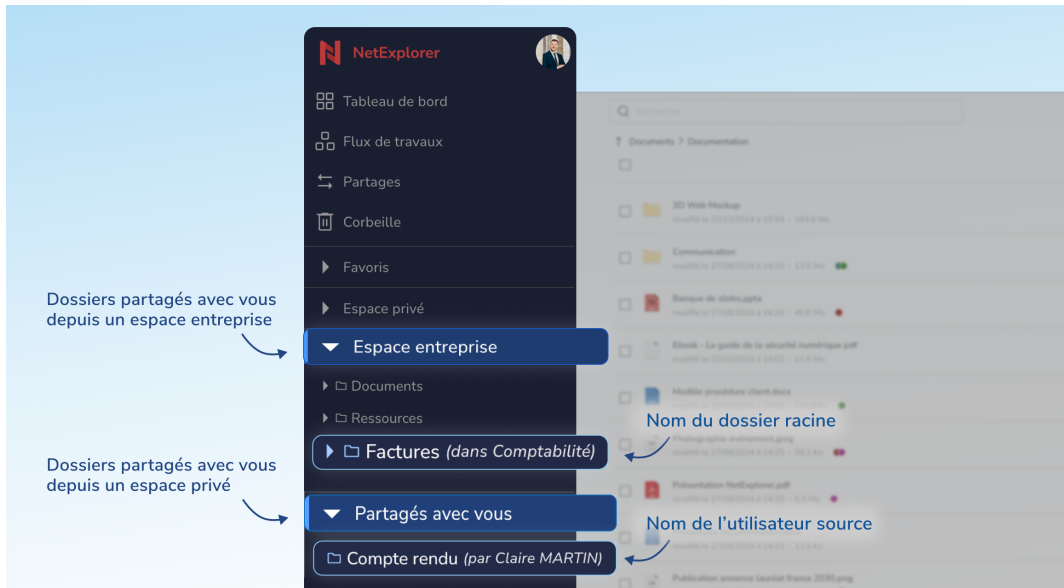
NetExplorer

Tableau de bord

Flux de travaux

Partages

Corbeille

Favoris

Espace privé

Dossiers partagés avec vous depuis un espace entreprise

Espace entreprise

Documents

Ressources

Nom du dossier racine

Factures (dans Comptabilité)

Dossiers partagés avec vous depuis un espace privé

Partagés avec vous

Nom de l'utilisateur source

Compte rendu (par Claire MARTIN)

Documents > Documentation

3D Web Mockup

Communication

Banque de slides.pptx

Ebook - Le guide de la sécurité numérique.pdf

Modèle procédure client.docx

Photographie événement.png

Présentation NetExplorer.pdf

Publication annonce lauréat france 2030.png